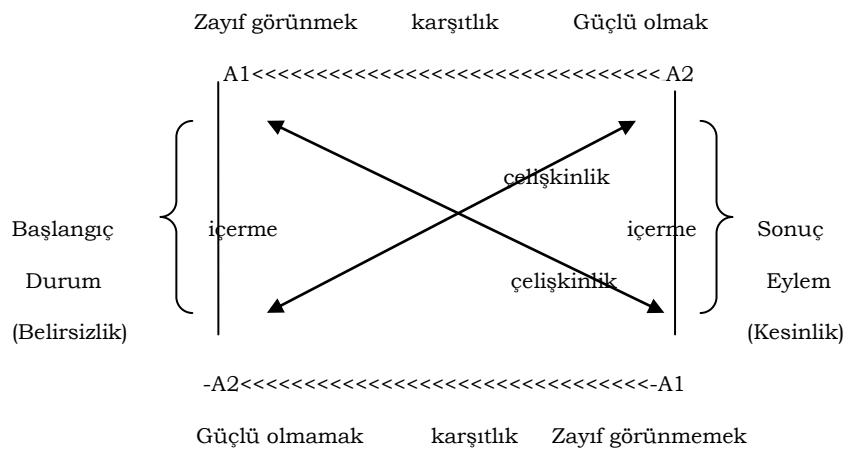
Zayıf görünmek karşıtlık Güçlü olmak

A1<<<<<<<<<<<<<<<<<<<<<<<<<<<<<<<<<< A2

çelişkinlik

Başlangıç içerme içerme Sonuç

Durum çelişkinlik Eylem

(Belirsizlik) (Kesinlik)

-A2<<<<<<<<<<<<<<<<<<<<<<<<<<<<<<<<<<-A1

Güçlü olmamak karşıtlık Zayıf görünmemek